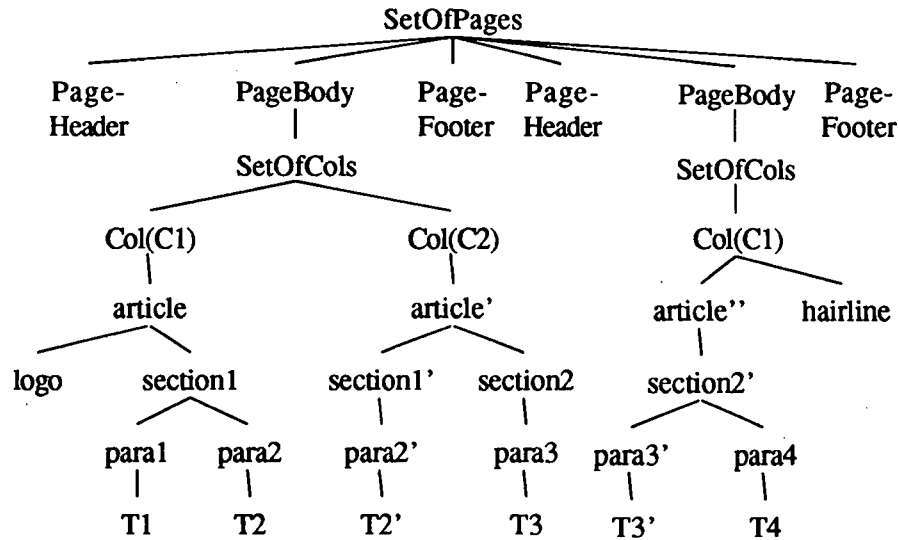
SetOfPages

Page-Header

PageBody

SetOfCols

Col(C1)

article

logo

section1

para1

T1

para2

T2

Col(C2)

article'

section1'

para2'

T2'

section2

para3

T3

Page-Footer

Page-Header

PageBody

SetOfCols

Col(C1)

article''

section2'

para3'

T3'

para4

T4

hairline

Page-Footer